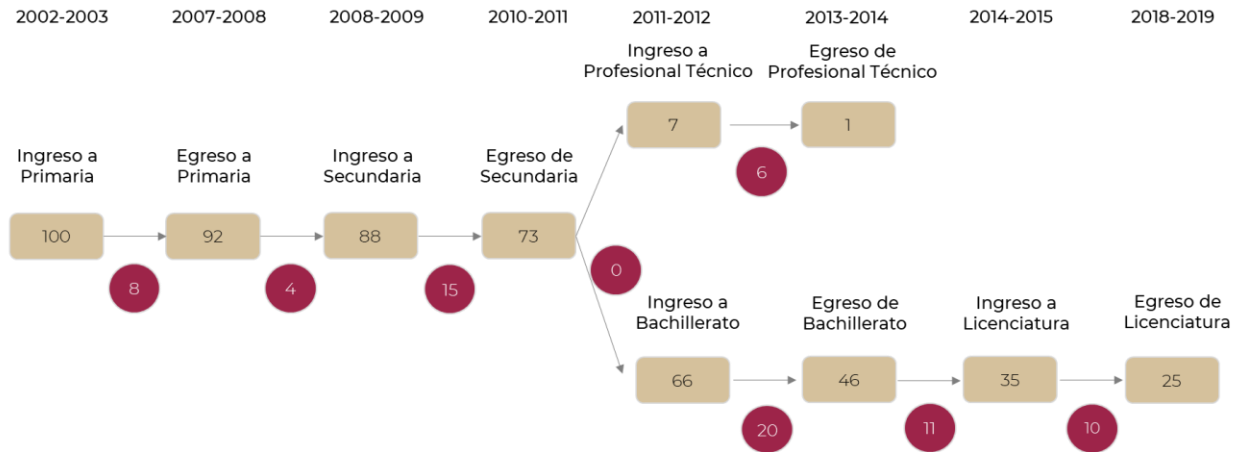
2002-2003
2007-2008
2008-2009
2010-2011
2011-2012
2013-2014
2014-2015
2018-2019

Ingreso a Profesional Técnico
Egreso de Profesional Técnico
7
1
6

Ingreso a Primaria
100
8
Egreso a Primaria
92
4
Ingreso a Secundaria
88
15
Egreso de Secundaria
73
0

Ingreso a Bachillerato
66
20
Egreso de Bachillerato
46
11
Ingreso a Licenciatura
35
10
Egreso de Licenciatura
25